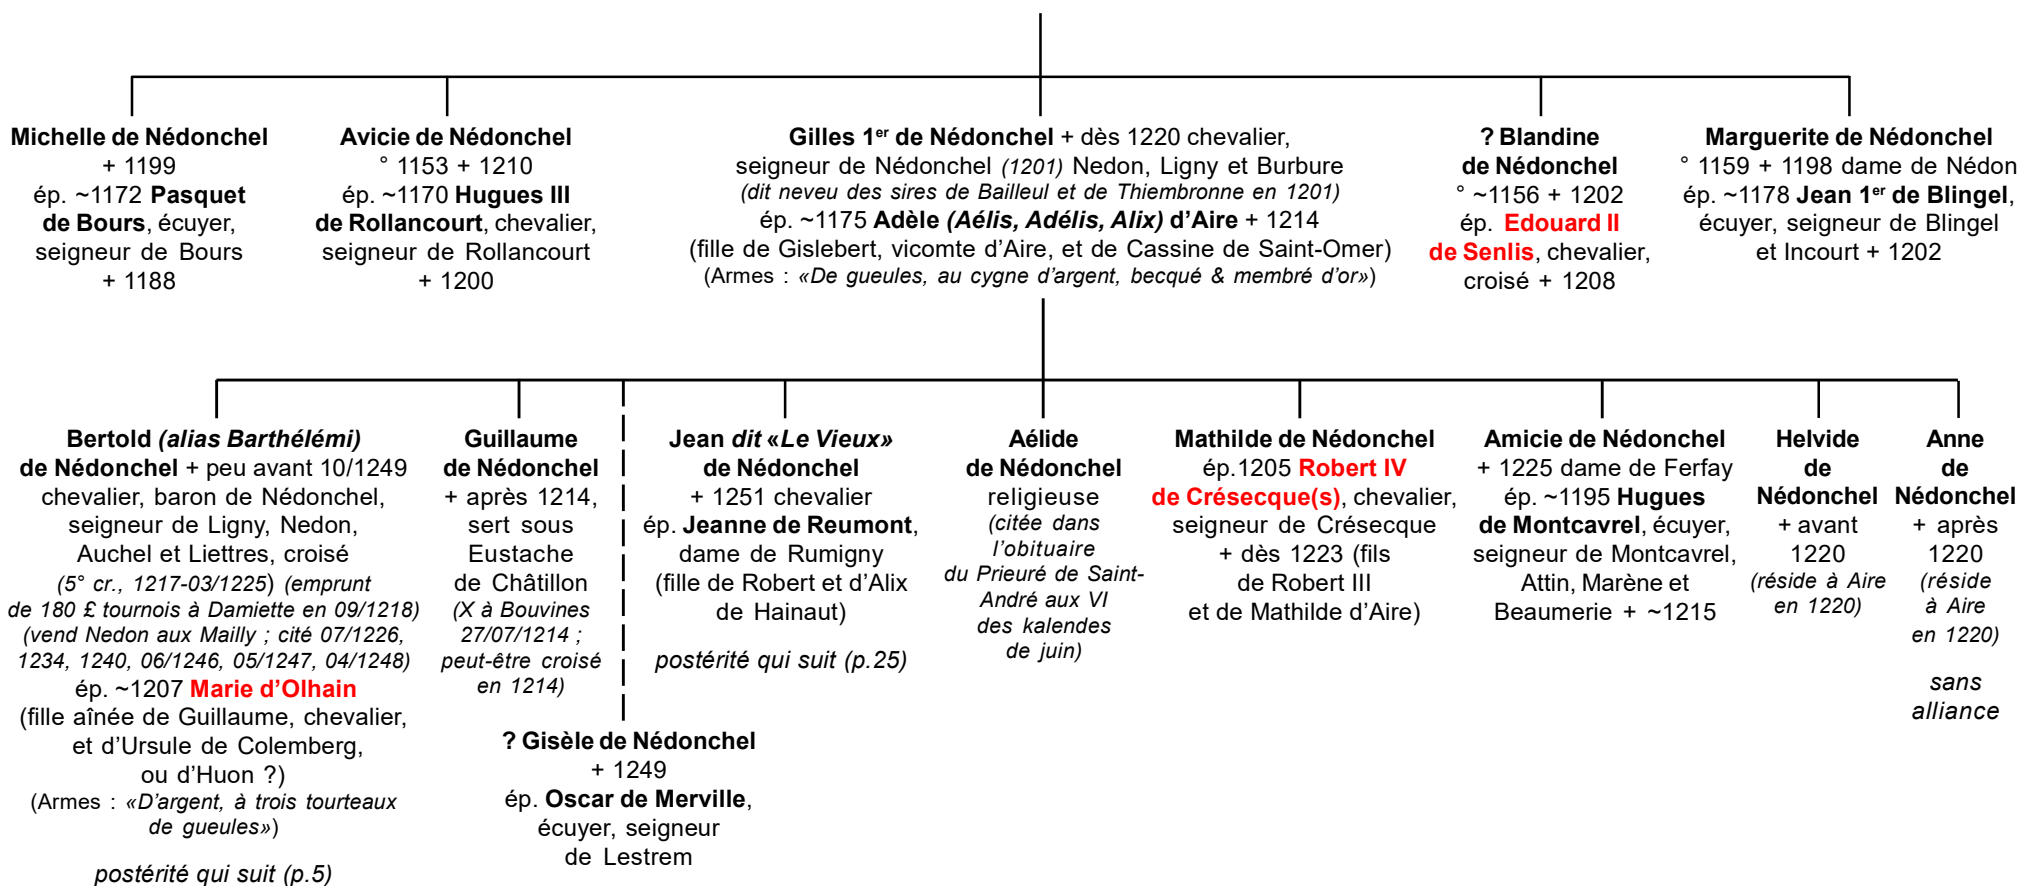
Michelle de Nédonchel
+ 1199
ép. ~1172 Pasquet de Bours, écuyer, seigneur de Bours
+ 1188

Avicie de Nédonchel
° 1153 + 1210
ép. ~1170 Hugues III de Rollancourt, chevalier, seigneur de Rollancourt
+ 1200

Gilles 1$^{er}$ de Nédonchel + dès 1220 chevalier, seigneur de Nédonchel (1201) Nedon, Ligny et Burbure
(dit neveu des sires de Bailleul et de Thiembronne en 1201)
ép. ~1175 Adèle (Aélis, Adélis, Alix) d'Aire + 1214
(fille de Gislebert, vicomte d'Aire, et de Cassine de Saint-Omer)
(Armes : «De gueules, au cygne d'argent, becqué & membré d'or»)

? Blandine de Nédonchel
° ~1156 + 1202
ép. Edouard II de Senlis, chevalier, croisé + 1208

Marguerite de Nédonchel
° 1159 + 1198 dame de Nédon
ép. ~1178 Jean 1$^{er}$ de Blingel, écuyer, seigneur de Blingel et Incourt + 1202

Bertold (alias Barthélémi) de Nédonchel + peu avant 10/1249 chevalier, baron de Nédonchel, seigneur de Ligny, Nedon, Auchel et Liettres, croisé
(5° cr., 1217-03/1225) (emprunt de 180 £ tournois à Damiette en 09/1218) (vend Nedon aux Mailly ; cité 07/1226, 1234, 1240, 06/1246, 05/1247, 04/1248)
ép. ~1207 Marie d'Olhain
(fille aînée de Guillaume, chevalier, et d'Ursule de Colemberg, ou d'Huon ?)
(Armes : «D'argent, à trois tourteaux de gueules»)

postérité qui suit (p.5)

Guillaume de Nédonchel
+ après 1214, sert sous Eustache de Châtillon
(X à Bouvines 27/07/1214 ; peut-être croisé en 1214)

? Gisèle de Nédonchel
+ 1249
ép. Oscar de Merville, écuyer, seigneur de Lestrem

Jean dit «Le Vieux» de Nédonchel
+ 1251 chevalier
ép. Jeanne de Reumont, dame de Rumigny
(fille de Robert et d'Alix de Hainaut)

postérité qui suit (p.25)

Aélide de Nédonchel
religieuse
(citée dans l'obituaire du Prieuré de Saint-André aux VI des kalendes de juin)

Mathilde de Nédonchel
ép.1205 Robert IV de Crésecque(s), chevalier, seigneur de Crésecque
+ dès 1223 (fils de Robert III et de Mathilde d'Aire)

Amicie de Nédonchel
+ 1225 dame de Ferfay
ép. ~1195 Hugues de Montcavrel, écuyer, seigneur de Montcavrel, Attin, Marène et Beaumerie + ~1215

Helvide de Nédonchel
+ avant 1220
(réside à Aire en 1220)

Anne de Nédonchel
+ après 1220
(réside à Aire en 1220)

sans alliance